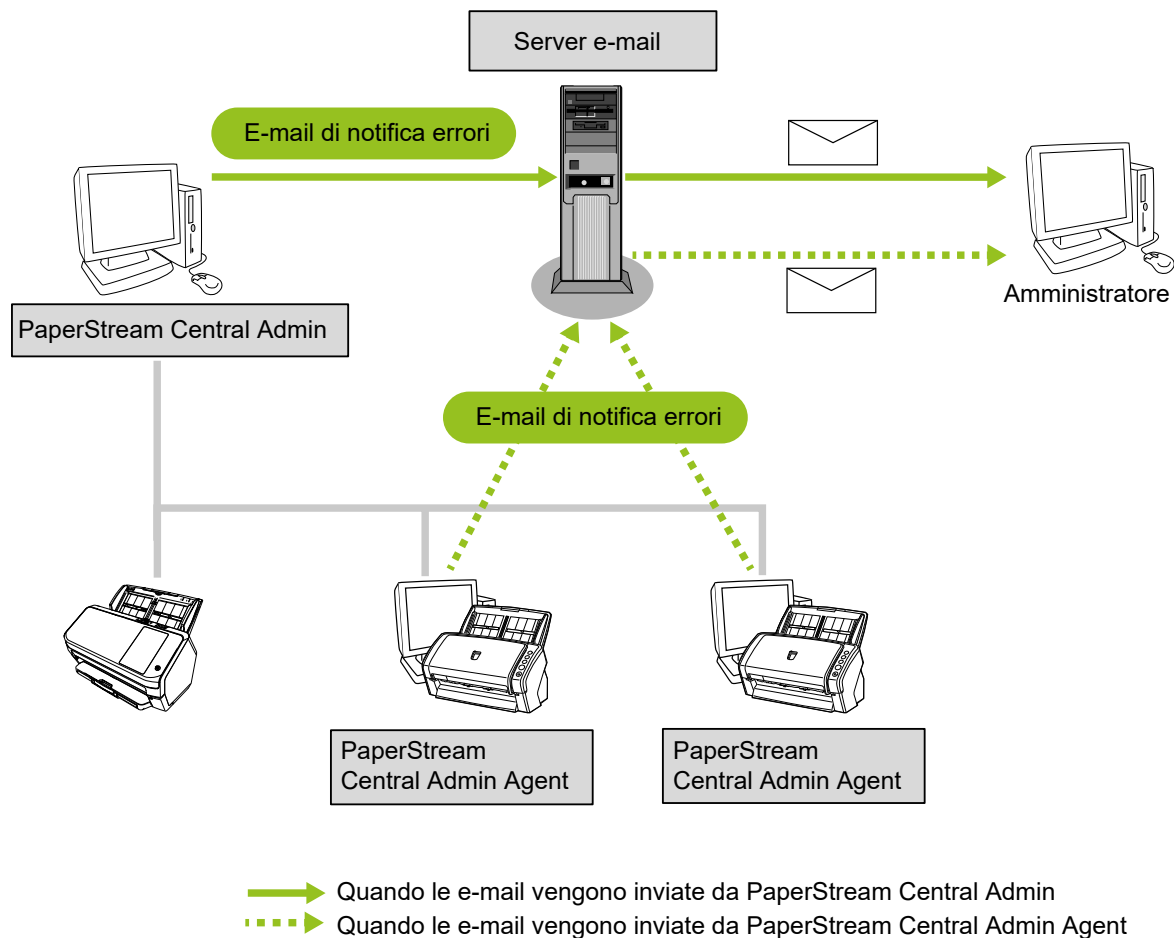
Server e-mail

E-mail di notifica errori

PaperStream Central Admin

Amministratore

E-mail di notifica errori

PaperStream Central Admin Agent

PaperStream Central Admin Agent

Quando le e-mail vengono inviate da PaperStream Central Admin

Quando le e-mail vengono inviate da PaperStream Central Admin Agent